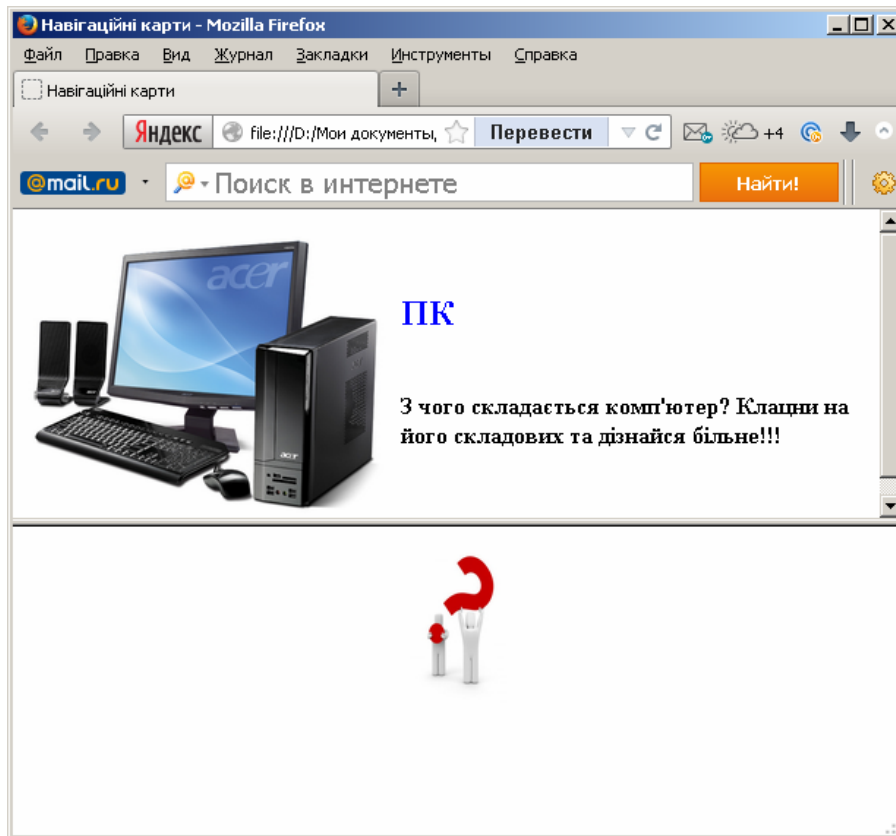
Навігаційні карти - Mozilla Firefox

Файл Правка Вид Журнал Закладки Инструменты Справка

Навігаційні карти

+

Яндекс file:///D:/Мои документы, Перевести +4

@mail.ru Поиск в интернете Найти!

acer

ПК

З чого складається комп'ютер? Клацни на його складових та дізнайся більне!!!

acer